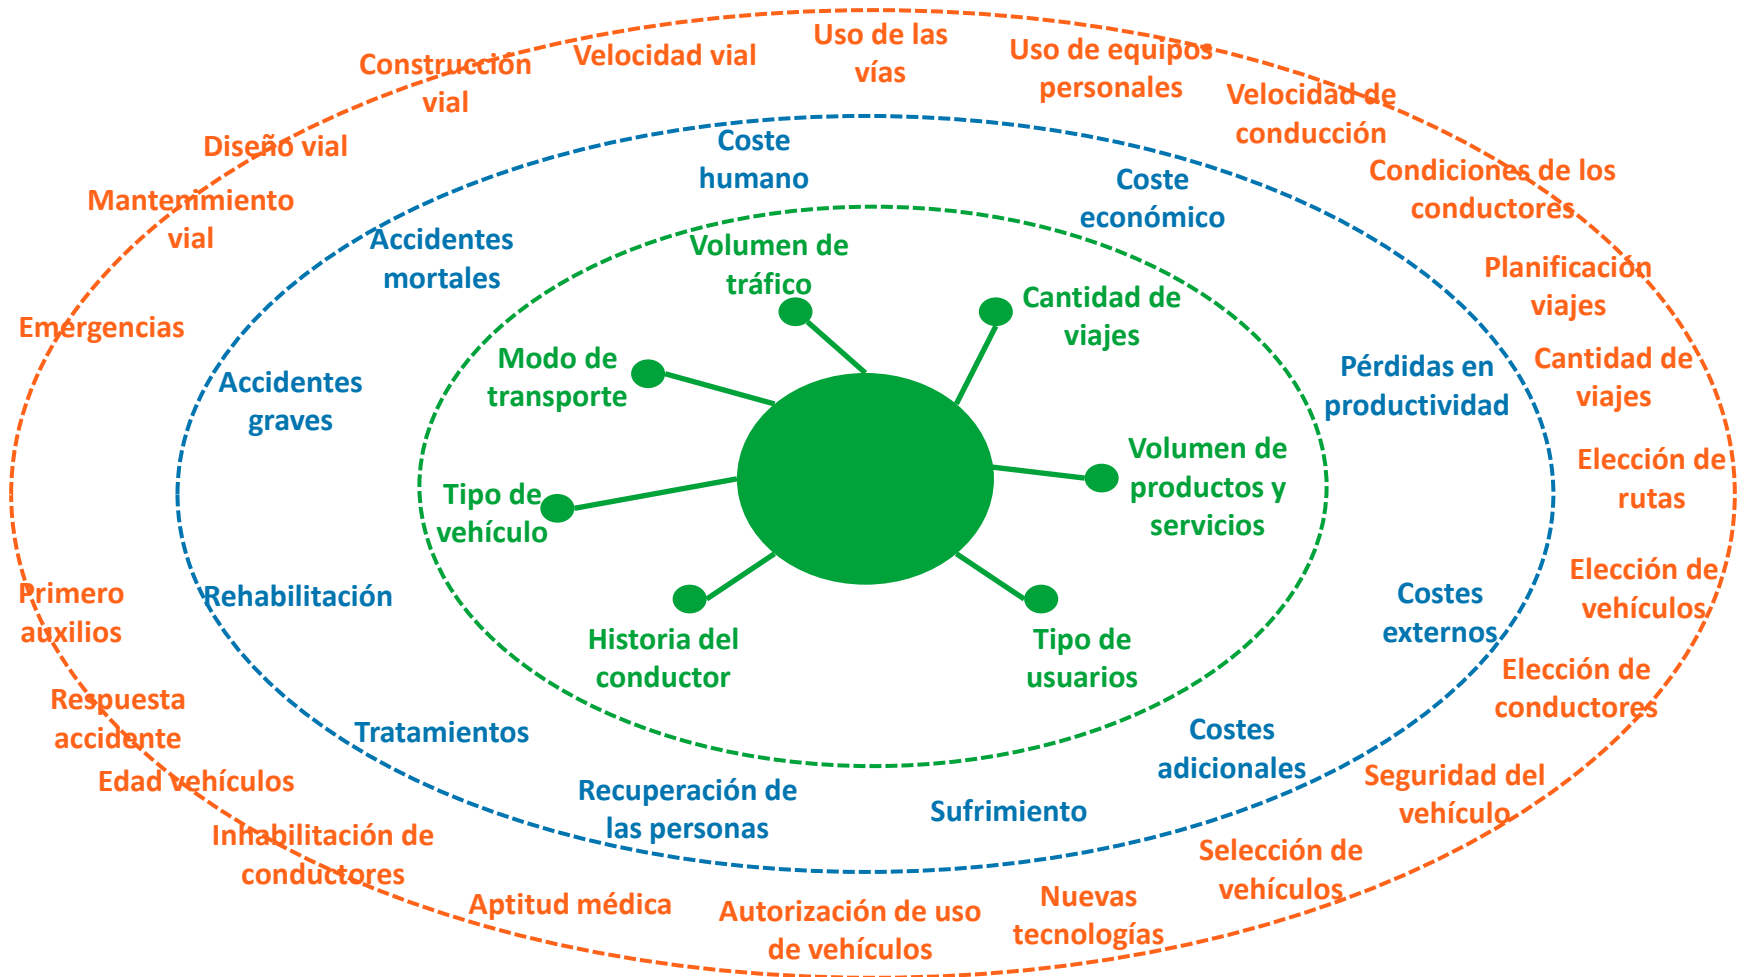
Construcción vial

Velocidad vial

Uso de las vías

Uso de equipos personales

Velocidad de conducción

Condiciones de los conductores

Planificación viajes

Cantidad de viajes

Elección de rutas

Elección de vehículos

Elección de conductores

Seguridad del vehículo

Selección de vehículos

Nuevas tecnologías

Autorización de uso de vehículos

Aptitud médica

Inhabilitación de conductores

Edad vehículos

Respuesta accidente

Primero auxilios

Emergencias

Mantenimiento vial

Diseño vial

Coste humano

Coste económico

Accidentes mortales

Accidentes graves

Pérdidas en productividad

Rehabilitación

Costes externos

Tratamientos

Costes adicionales

Recuperación de las personas

Sufrimiento

Volumen de tráfico

Cantidad de viajes

Modo de transporte

Volumen de productos y servicios

Tipo de vehículo

Historia del conductor

Tipo de usuarios